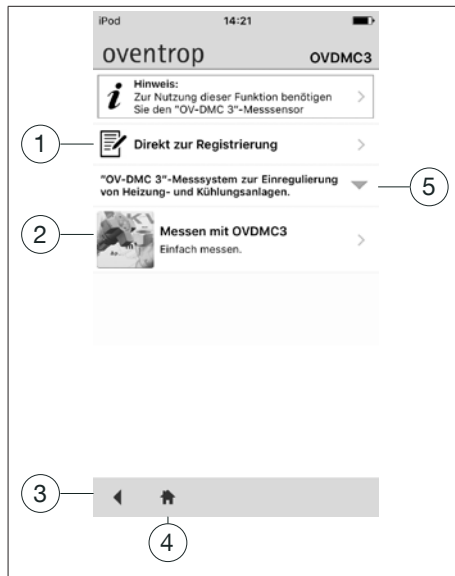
iPod 14:21

oventrop OVDMC3

Hinweis:
Zur Nutzung dieser Funktion benötigen Sie den "OV-DMC 3"-Messsensor

1

Direkt zur Registrierung

"OV-DMC 3"-Messsystem zur Einregulierung von Heizung- und Kühlungsanlagen.

5

2

Messen mit OVDMC3
Einfach messen.

3

4